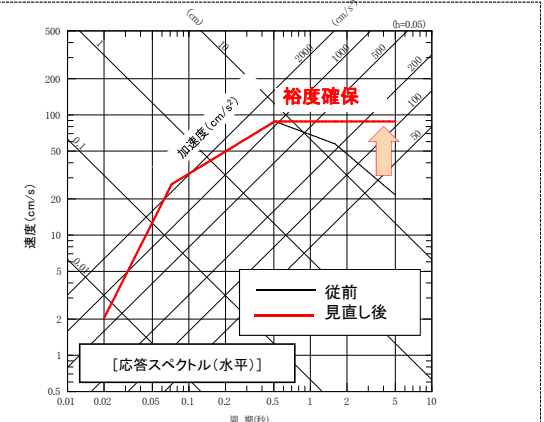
(cm)
(cm/s²)
(h=0.05)
500
200
100
50
20
10
5
2
1
0.5
10
2000
1000
500
200
100
50
0.1
0.01
裕度確保
加速度(cm/s²)
速度(cm/s)
従前
見直し後
[応答スペクトル(水平)]
0.01
0.02
0.05
0.1
0.2
0.5
1
2
5
10
周期(秒)